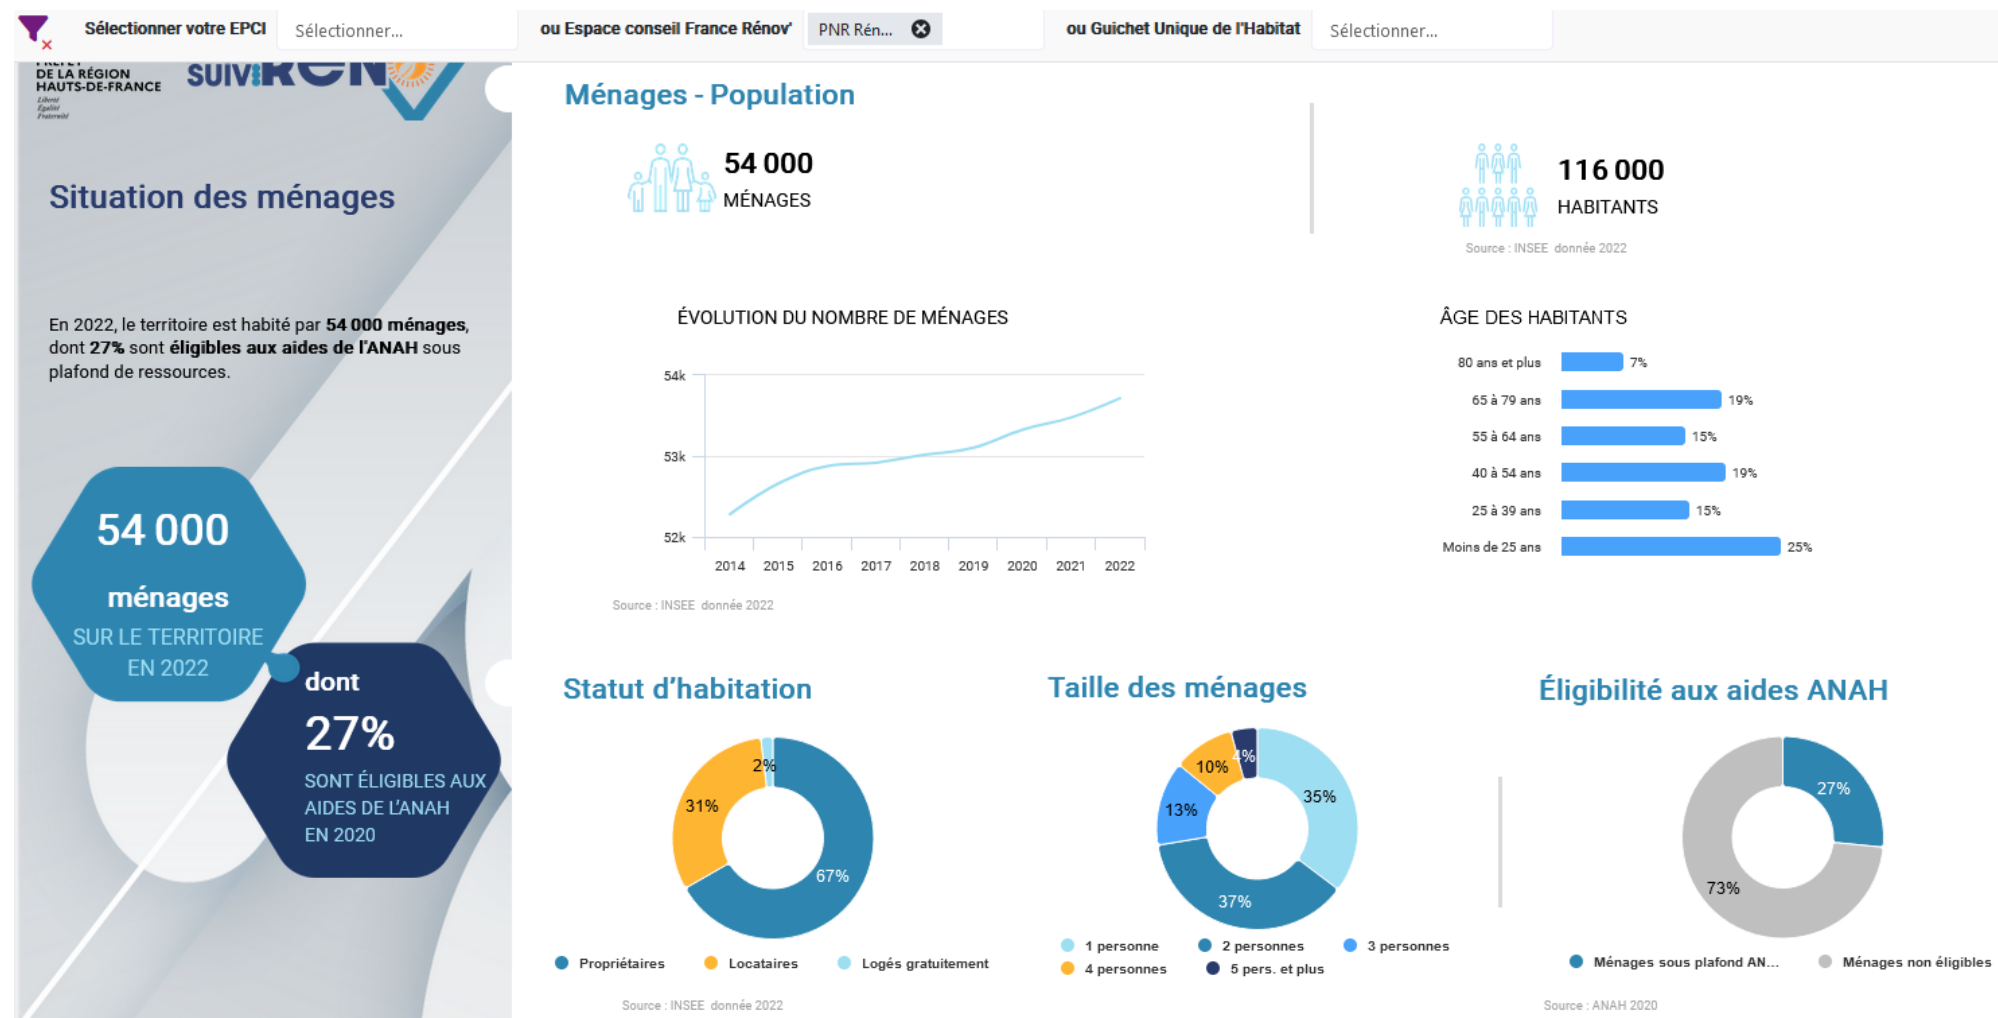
Sélectionner votre EPCI | Sélectionner... | ou Espace conseil France Rénov' | PNR Rén... | ou Guichet Unique de l'Habitat | Sélectionner...

DE LA RÉGION HAUTS-DE-FRANCE
SUIVI RÉN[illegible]

Situation des ménages

En 2022, le territoire est habité par **54 000 ménages**, dont **27%** sont **éligibles aux aides de l'ANAH** sous plafond de ressources.

54 000
ménages
SUR LE TERRITOIRE EN 2022

dont
27%
SONT ÉLIGIBLES AUX AIDES DE L'ANAH EN 2020

Ménages - Population

54 000
MÉNAGES

116 000
HABITANTS

Source : INSEE donnée 2022

ÉVOLUTION DU NOMBRE DE MÉNAGES

54k
53k
52k
2014 2015 2016 2017 2018 2019 2020 2021 2022

Source : INSEE donnée 2022

ÂGE DES HABITANTS

| | |
|---|---|
| 80 ans et plus | 7% |
| 65 à 79 ans | 19% |
| 55 à 64 ans | 15% |
| 40 à 54 ans | 19% |
| 25 à 39 ans | 15% |
| Moins de 25 ans | 25% |

Statut d'habitation

2%
31%
67%

Propriétaires
Locataires
Logés gratuitement

Source : INSEE donnée 2022

Taille des ménages

10%
4%
13%
35%
37%

1 personne
2 personnes
3 personnes
4 personnes
5 pers. et plus

Éligibilité aux aides ANAH

27%
73%

Ménages sous plafond AN...
Ménages non éligibles

Source : ANAH 2020